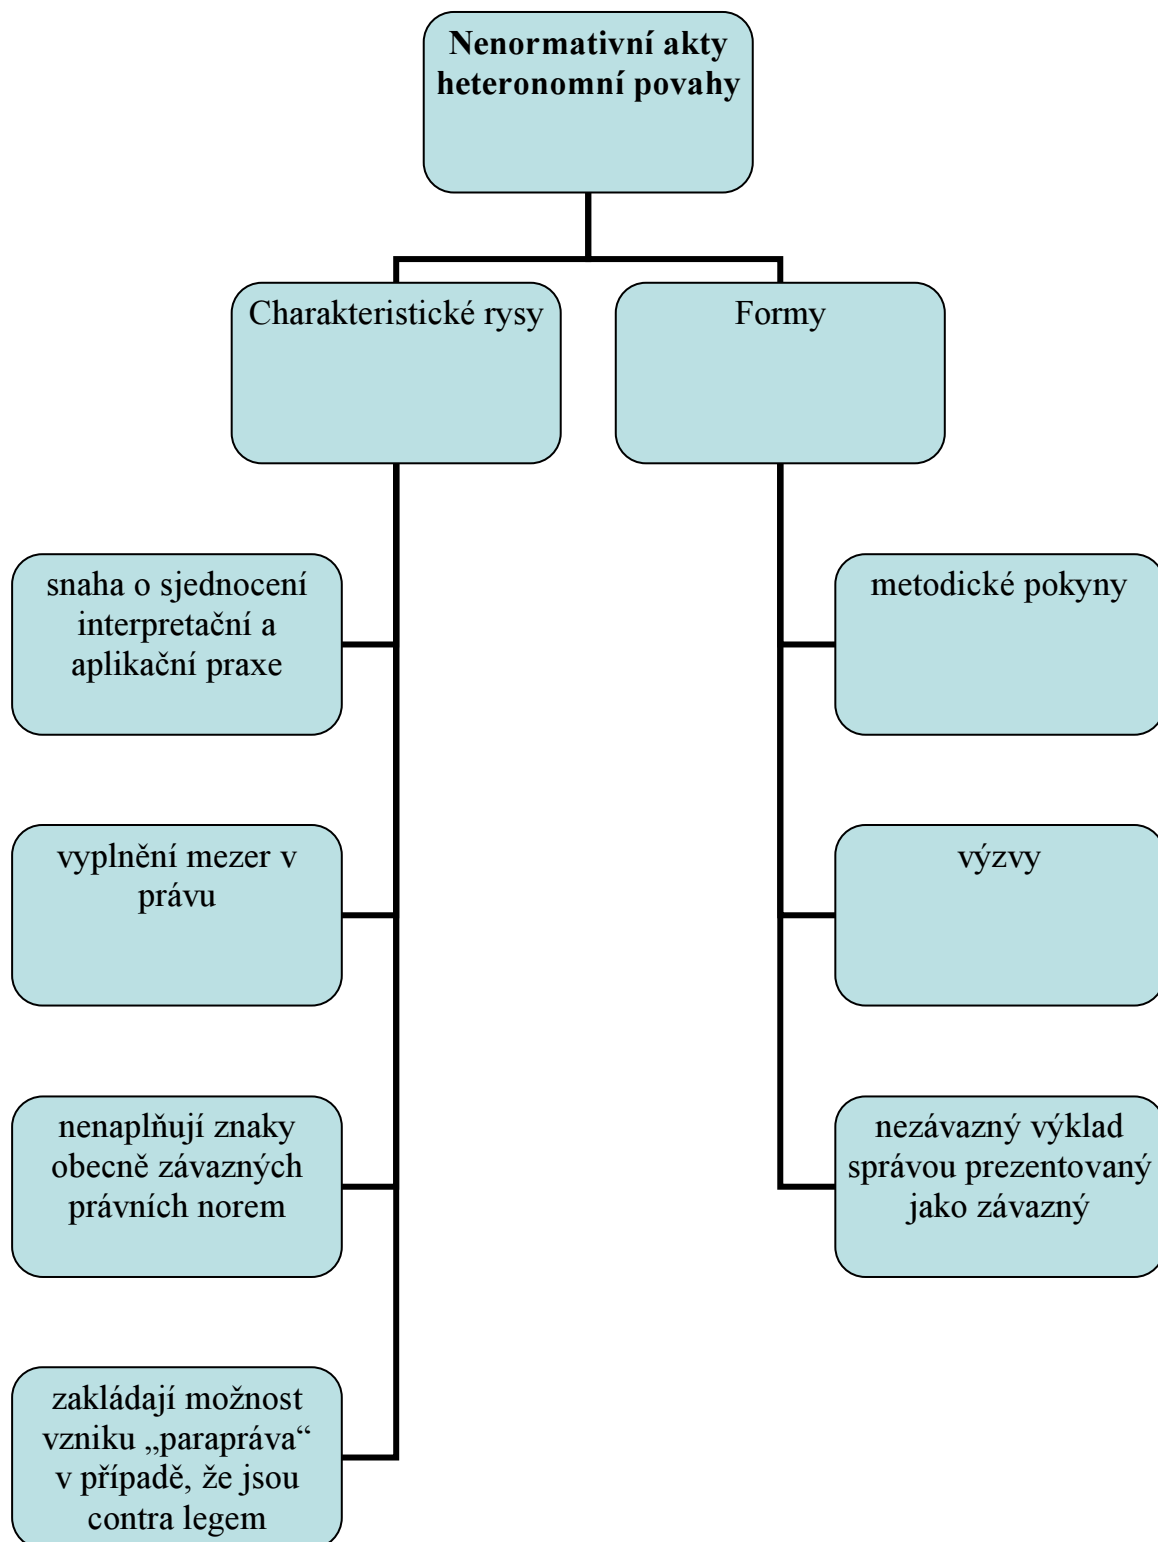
**Nenormativní akty heteronomní povahy**

Charakteristické rysy

snaha o sjednocení interpretační a aplikační praxe

vyplnění mezer v právu

nenaplňují znaky obecně závazných právních norem

zakládají možnost vzniku „parapráva“ v případě, že jsou contra legem

Formy

metodické pokyny

výzvy

nezávazný výklad správou prezentovaný jako závazný